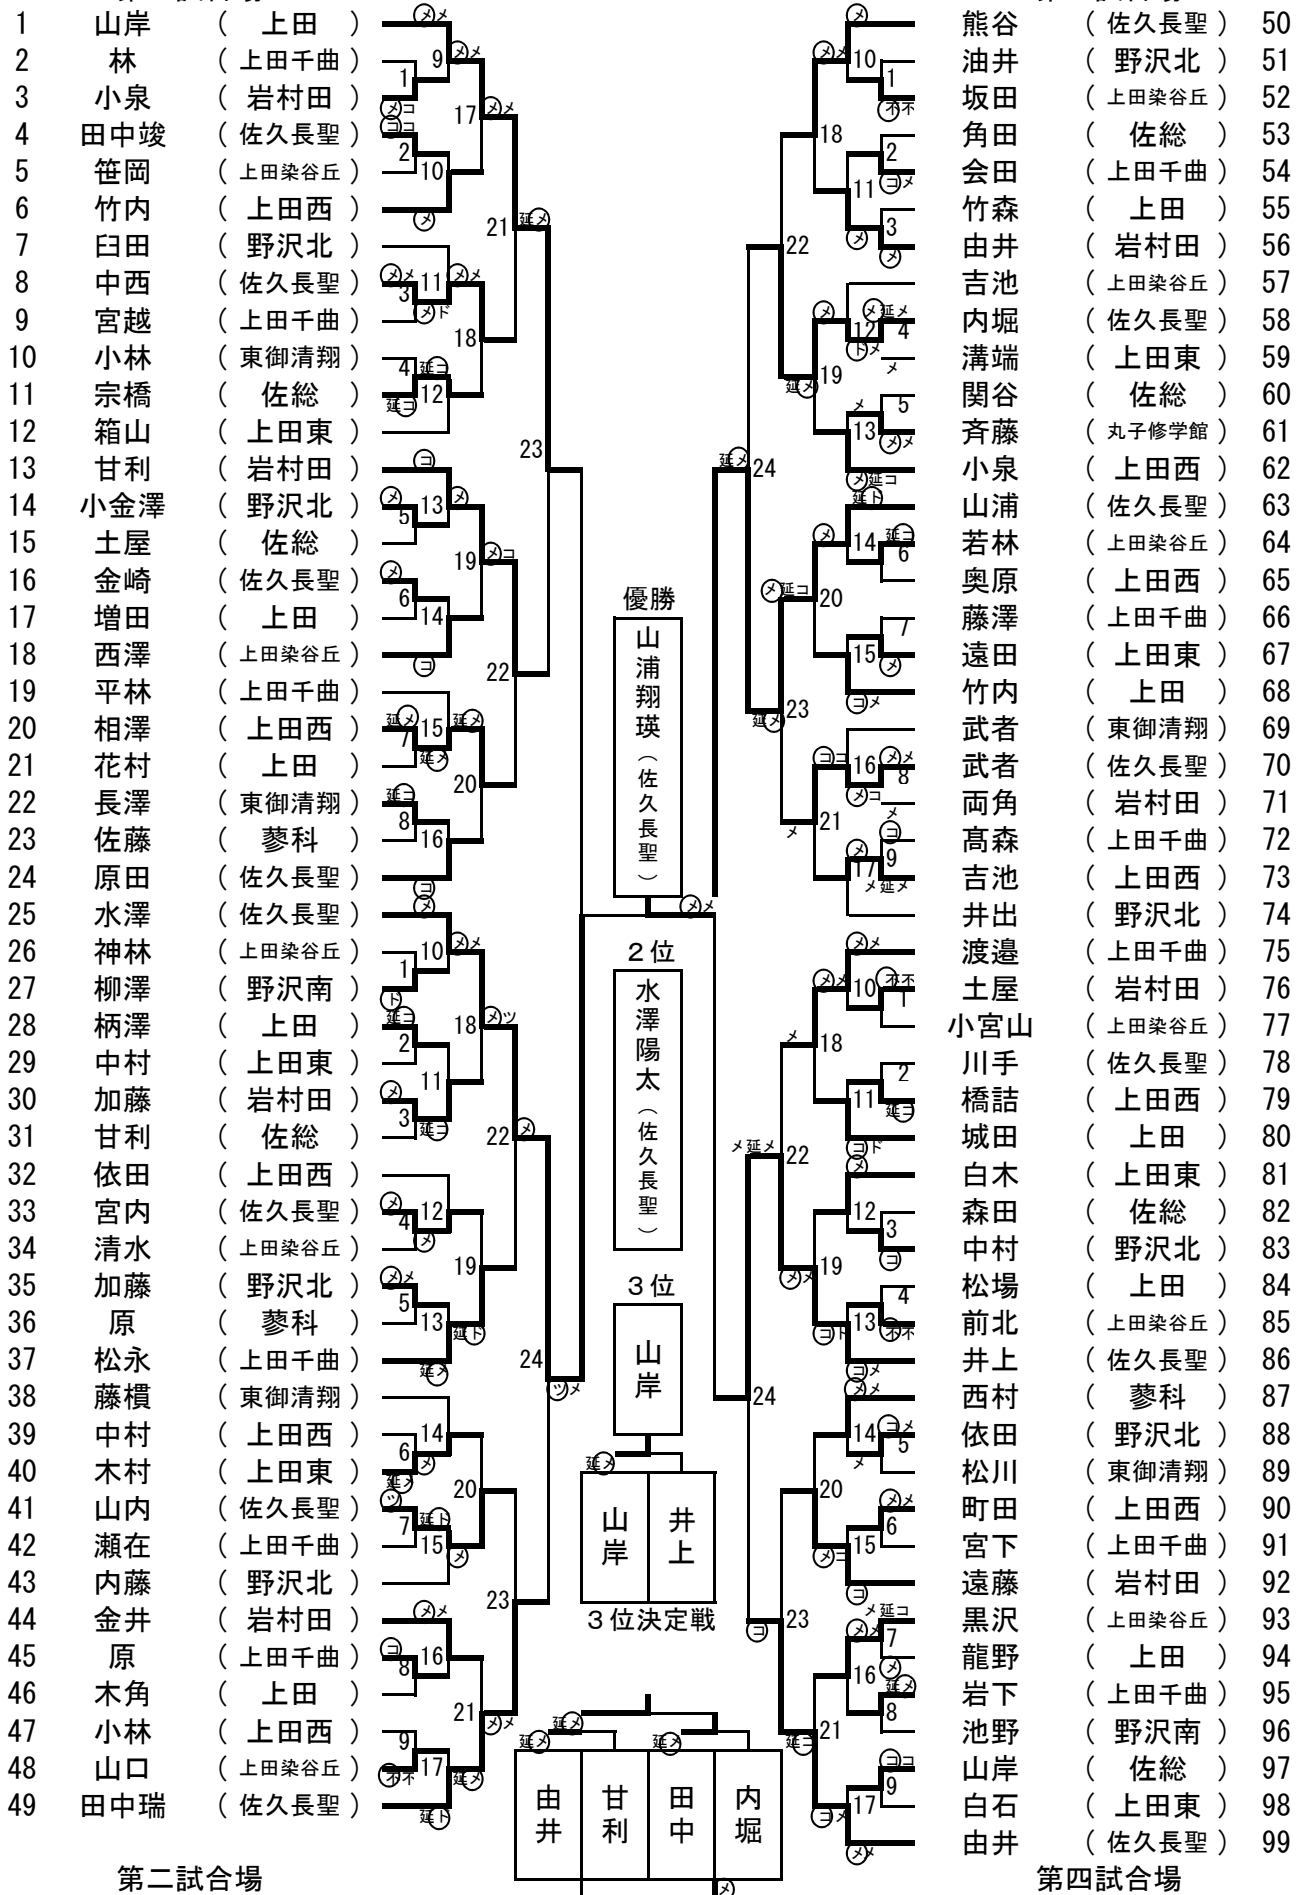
1 山岸 （ 上田 ）
2 林 （ 上田千曲 ）
3 小泉 （ 岩村田 ）
4 田中竣 （ 佐久長聖 ）
5 笹岡 （ 上田染谷丘 ）
6 竹内 （ 上田西 ）
7 臼田 （ 野沢北 ）
8 中西 （ 佐久長聖 ）
9 宮越 （ 上田千曲 ）
10 小林 （ 東御清翔 ）
11 宗橋 （ 佐総 ）
12 箱山 （ 上田東 ）
13 甘利 （ 岩村田 ）
14 小金澤 （ 野沢北 ）
15 土屋 （ 佐総 ）
16 金崎 （ 佐久長聖 ）
17 増田 （ 上田 ）
18 西澤 （ 上田染谷丘 ）
19 平林 （ 上田千曲 ）
20 相澤 （ 上田西 ）
21 花村 （ 上田 ）
22 長澤 （ 東御清翔 ）
23 佐藤 （ 蓼科 ）
24 原田 （ 佐久長聖 ）
25 水澤 （ 佐久長聖 ）
26 神林 （ 上田染谷丘 ）
27 柳澤 （ 野沢南 ）
28 柄澤 （ 上田 ）
29 中村 （ 上田東 ）
30 加藤 （ 岩村田 ）
31 甘利 （ 佐総 ）
32 依田 （ 上田西 ）
33 宮内 （ 佐久長聖 ）
34 清水 （ 上田染谷丘 ）
35 加藤 （ 野沢北 ）
36 原 （ 蓼科 ）
37 松永 （ 上田千曲 ）
38 藤槇 （ 東御清翔 ）
39 中村 （ 上田西 ）
40 木村 （ 上田東 ）
41 山内 （ 佐久長聖 ）
42 瀬在 （ 上田千曲 ）
43 内藤 （ 野沢北 ）
44 金井 （ 岩村田 ）
45 原 （ 上田千曲 ）
46 木角 （ 上田 ）
47 小林 （ 上田西 ）
48 山口 （ 上田染谷丘 ）
49 田中瑞 （ 佐久長聖 ）

第二試合場

優勝
山浦翔瑛（佐久長聖）

2位
水澤陽太（佐久長聖）

3位
山岸

山岸 井上
3位決定戦

由井 甘利 田中 内堀

熊谷 （ 佐久長聖 ） 50
油井 （ 野沢北 ） 51
坂田 （ 上田染谷丘 ） 52
角田 （ 佐総 ） 53
会田 （ 上田千曲 ） 54
竹森 （ 上田 ） 55
由井 （ 岩村田 ） 56
吉池 （ 上田染谷丘 ） 57
内堀 （ 佐久長聖 ） 58
溝端 （ 上田東 ） 59
関谷 （ 佐総 ） 60
斉藤 （ 丸子修学館 ） 61
小泉 （ 上田西 ） 62
山浦 （ 佐久長聖 ） 63
若林 （ 上田染谷丘 ） 64
奥原 （ 上田西 ） 65
藤澤 （ 上田千曲 ） 66
遠田 （ 上田東 ） 67
竹内 （ 上田 ） 68
武者 （ 東御清翔 ） 69
武者 （ 佐久長聖 ） 70
両角 （ 岩村田 ） 71
髙森 （ 上田千曲 ） 72
吉池 （ 上田西 ） 73
井出 （ 野沢北 ） 74
渡邉 （ 上田千曲 ） 75
土屋 （ 岩村田 ） 76
小宮山 （ 上田染谷丘 ） 77
川手 （ 佐久長聖 ） 78
橋詰 （ 上田西 ） 79
城田 （ 上田 ） 80
白木 （ 上田東 ） 81
森田 （ 佐総 ） 82
中村 （ 野沢北 ） 83
松場 （ 上田 ） 84
前北 （ 上田染谷丘 ） 85
井上 （ 佐久長聖 ） 86
西村 （ 蓼科 ） 87
依田 （ 野沢北 ） 88
松川 （ 東御清翔 ） 89
町田 （ 上田西 ） 90
宮下 （ 上田千曲 ） 91
遠藤 （ 岩村田 ） 92
黒沢 （ 上田染谷丘 ） 93
龍野 （ 上田 ） 94
岩下 （ 上田千曲 ） 95
池野 （ 野沢南 ） 96
山岸 （ 佐総 ） 97
白石 （ 上田東 ） 98
由井 （ 佐久長聖 ） 99

第四試合場